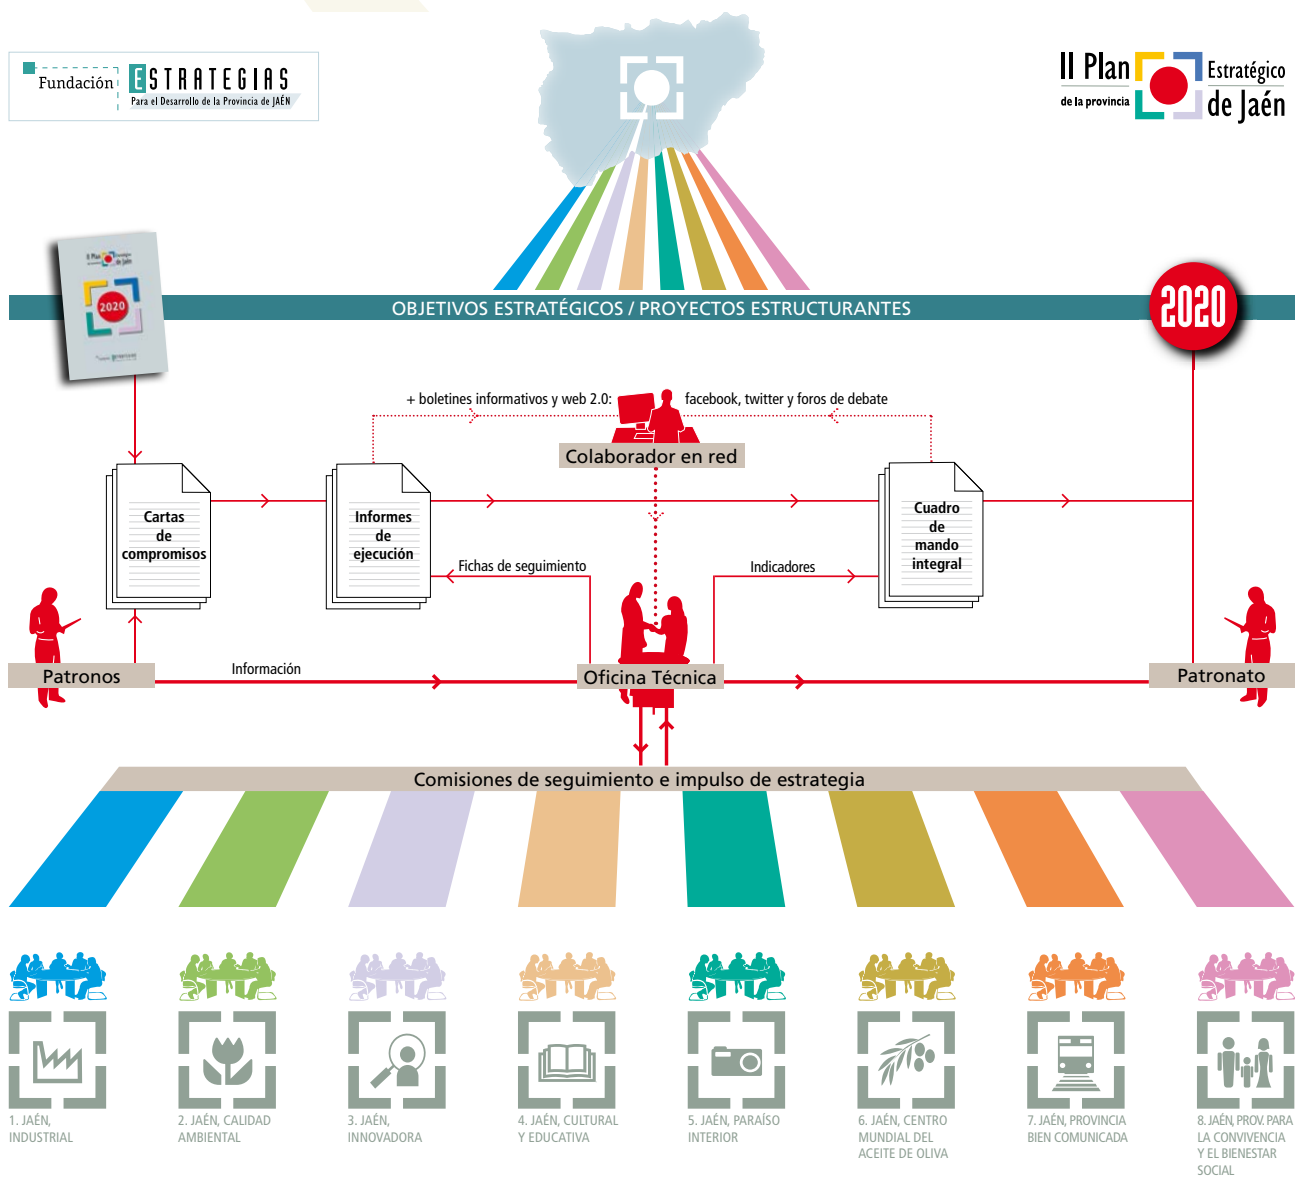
Fundación ESTRATEGIAS
Para el Desarrollo de la Provincia de JAÉN

II Plan Estratégico de la provincia de Jaén

OBJETIVOS ESTRATÉGICOS / PROYECTOS ESTRUCTURANTES

2020

+ boletines informativos y web 2.0: facebook, twitter y foros de debate

Colaborador en red

Cartas de compromisos

Informes de ejecución

Cuadro de mando integral

Fichas de seguimiento

Indicadores

Patronos

Información

Oficina Técnica

Patronato

Comisiones de seguimiento e impulso de estrategia

1. JAÉN, INDUSTRIAL

2. JAÉN, CALIDAD AMBIENTAL

3. JAÉN, INNOVADORA

4. JAÉN, CULTURAL Y EDUCATIVA

5. JAÉN, PARAÍSO INTERIOR

6. JAÉN, CENTRO MUNDIAL DEL ACEITE DE OLIVA

7. JAÉN, PROVINCIA BIEN COMUNICADA

8. JAÉN, PROV. PARA LA CONVIVENCIA Y EL BIENESTAR SOCIAL